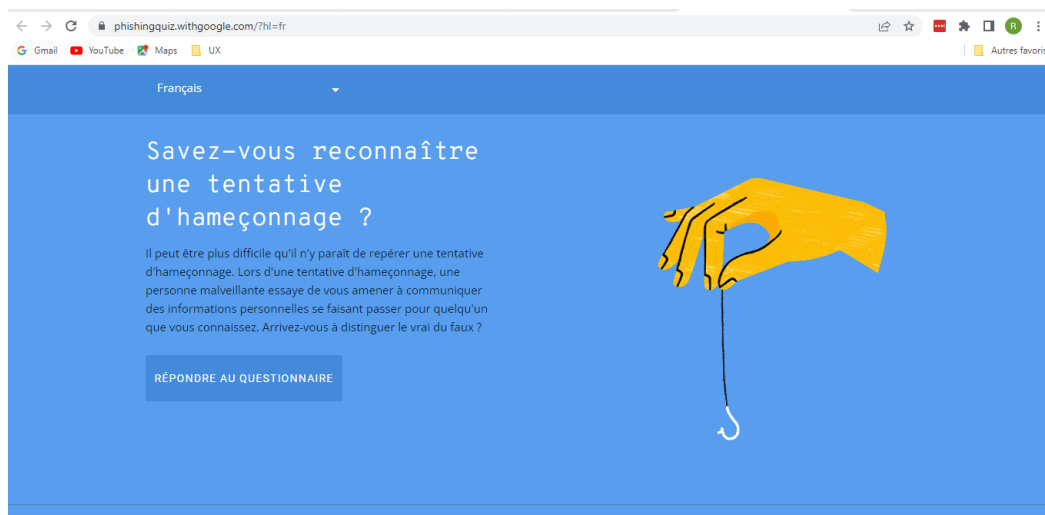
phishingquiz.withgoogle.com/?hl=fr

Gmail YouTube Maps UX Autres favoris

Français

Savez-vous reconnaître une tentative d'hameçonnage ?

Il peut être plus difficile qu'il n'y paraît de repérer une tentative d'hameçonnage. Lors d'une tentative d'hameçonnage, une personne malveillante essaye de vous amener à communiquer des informations personnelles se faisant passer pour quelqu'un que vous connaissez. Arrivez-vous à distinguer le vrai du faux ?

RÉPONDRE AU QUESTIONNAIRE